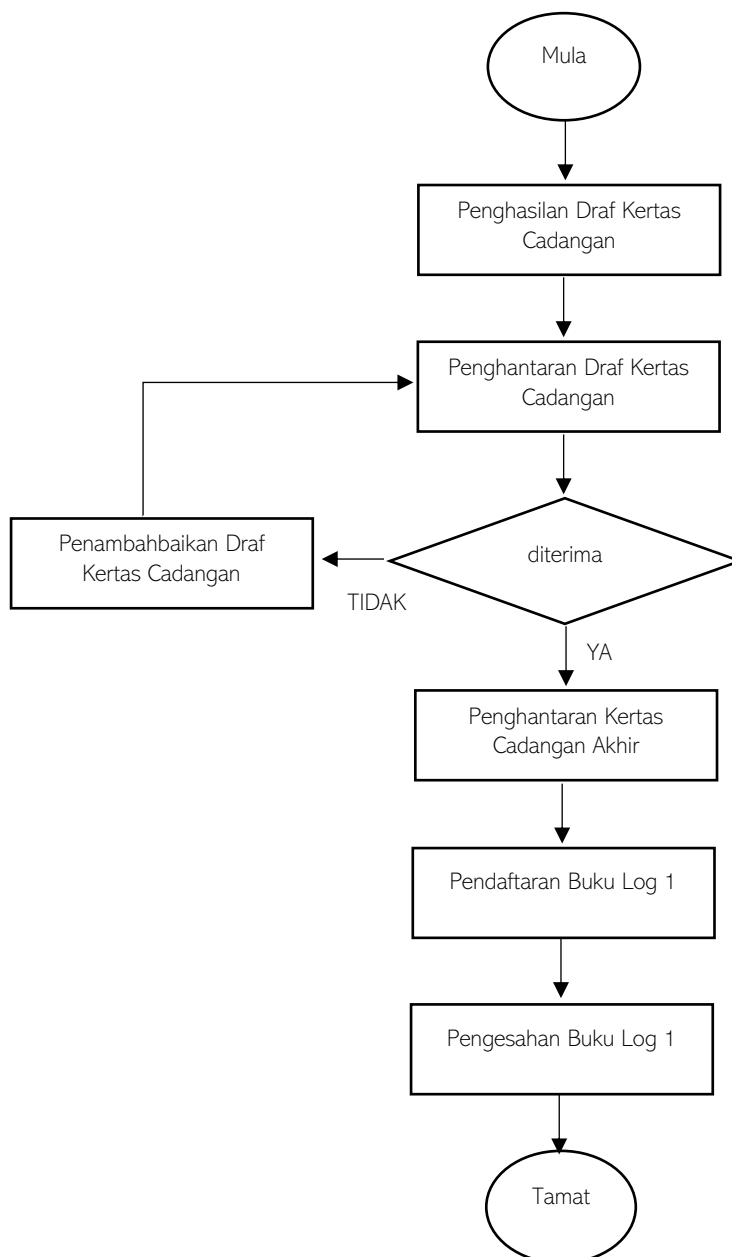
Mula

Penghasilan Draf Kertas Cadangan

Penghantaran Draf Kertas Cadangan

diterima

TIDAK

Penambahbaikan Draf Kertas Cadangan

YA

Penghantaran Kertas Cadangan Akhir

Pendaftaran Buku Log 1

Pengesahan Buku Log 1

Tamat